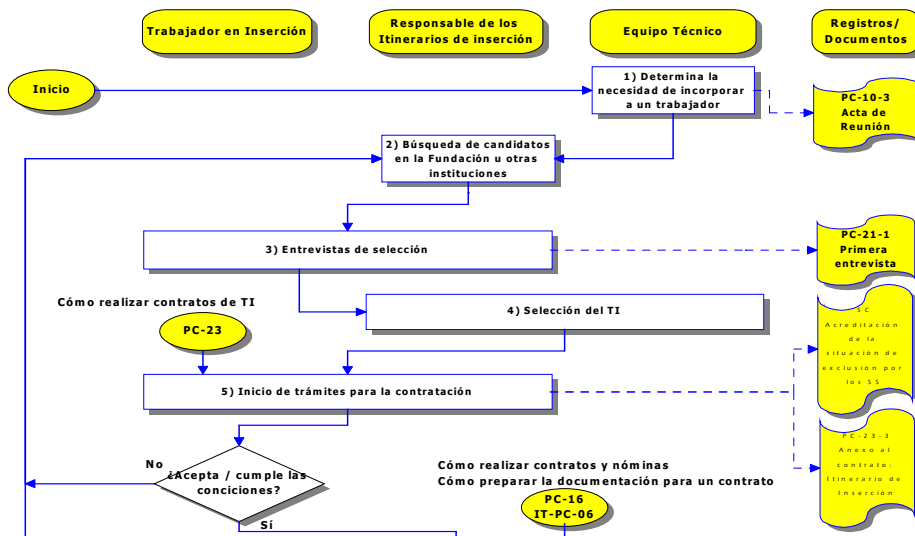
Trabajador en Inserción

Responsable de los Itinerarios de inserción

Equipo Técnico

Registros/ Documentos

Inicio

1) Determina la necesidad de incorporar a un trabajador

PC-10-3 Acta de Reunión

2) Búsqueda de candidatos en la Fundación u otras instituciones

3) Entrevistas de selección

PC-21-1 Primera entrevista

Cómo realizar contratos de TI

PC-23

4) Selección del TI

SC Acreditación de la situación de exclusión por los SS

5) Inicio de trámites para la contratación

PC-23-3 Anexo al contrato: Itinerario de Inserción

No

¿Acepta / cumple las conciciones?

Sí

Cómo realizar contratos y nóminas
Cómo preparar la documentación para un contrato

PC-16
IT-PC-06